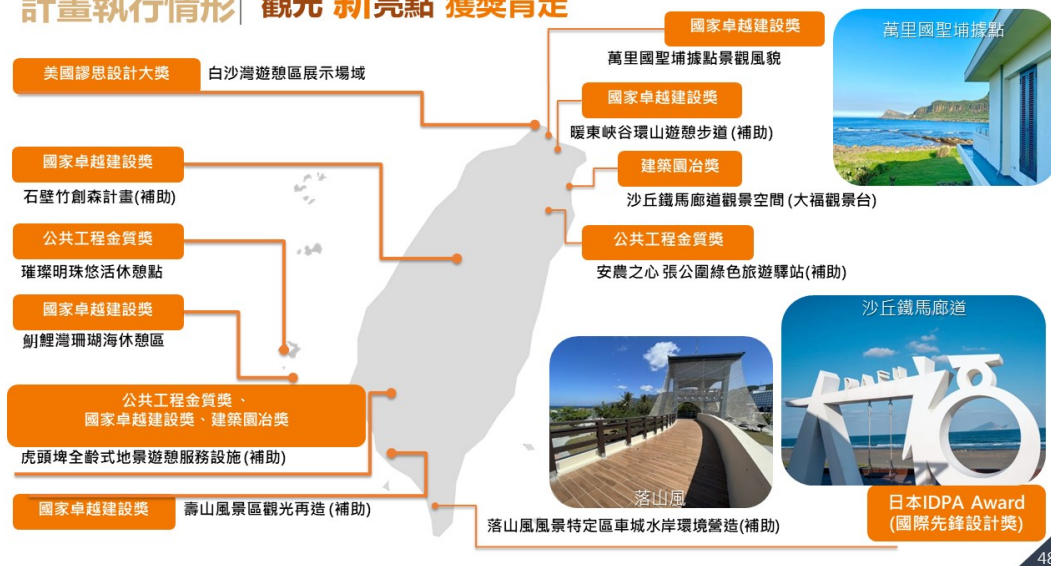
計畫執行情形 | 觀光 新亮點 獲獎肯定

美國謬思設計大獎
白沙灣遊憩區展示場域

國家卓越建設獎
石壁竹創森計畫(補助)

公共工程金質獎
璀璨明珠悠活休憩點

國家卓越建設獎
鼻魟灣珊瑚海休憩區

公共工程金質獎、
國家卓越建設獎、建築園冶獎
虎頭埤全齡式地景遊憩服務設施(補助)

國家卓越建設獎
壽山風景區觀光再造 (補助)

國家卓越建設獎
萬里國聖埔據點景觀風貌

國家卓越建設獎
暖東峡谷環山遊憩步道 (補助)

建築園冶獎
沙丘鐵馬廊道觀景空間 (大福觀景台)

公共工程金質獎
安農之心 張公圍綠色旅遊驛站(補助)

萬里國聖埔據點

沙丘鐵馬廊道

落山風

落山風風景特定區車城水岸環境營造(補助)

日本IDPA Award
(國際先鋒設計獎)

48